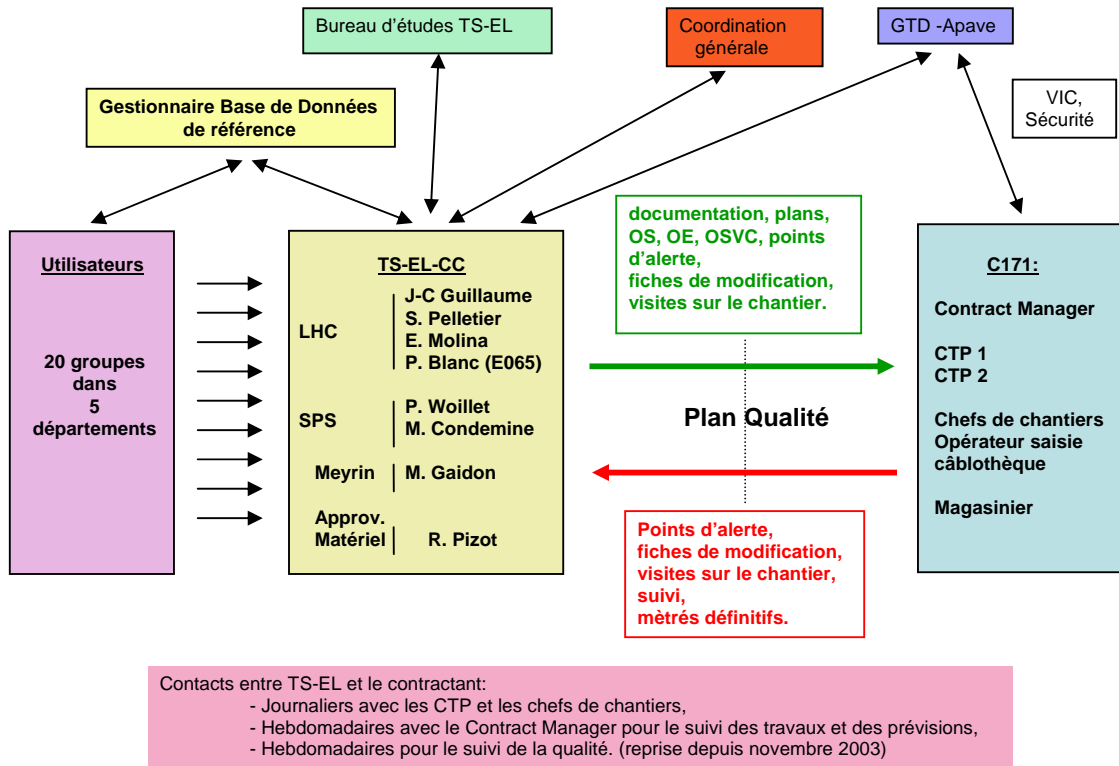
Bureau d'études TS-EL

Coordination générale

GTD -Apave

Gestionnaire Base de Données de référence

VIC, Sécurité

Utilisateurs

20 groupes dans 5 départements

TS-EL-CC

LHC
J-C Guillaume
S. Pelletier
E. Molina
P. Blanc (E065)

SPS
P. Woillet
M. Condemine

Meyrin
M. Gaidon

Approv. Matériel
R. Pizot

documentation, plans, OS, OE, OSVC, points d'alerte, fiches de modification, visites sur le chantier.

Plan Qualité

Points d'alerte, fiches de modification, visites sur le chantier, suivi, mètrés définitifs.

C171:

Contract Manager

CTP 1
CTP 2

Chefs de chantiers
Opérateur saisie câblothèque

Magasinier

Contacts entre TS-EL et le contractant:
- Journaliers avec les CTP et les chefs de chantiers,
- Hebdomadaires avec le Contract Manager pour le suivi des travaux et des prévisions,
- Hebdomadaires pour le suivi de la qualité. (reprise depuis novembre 2003)